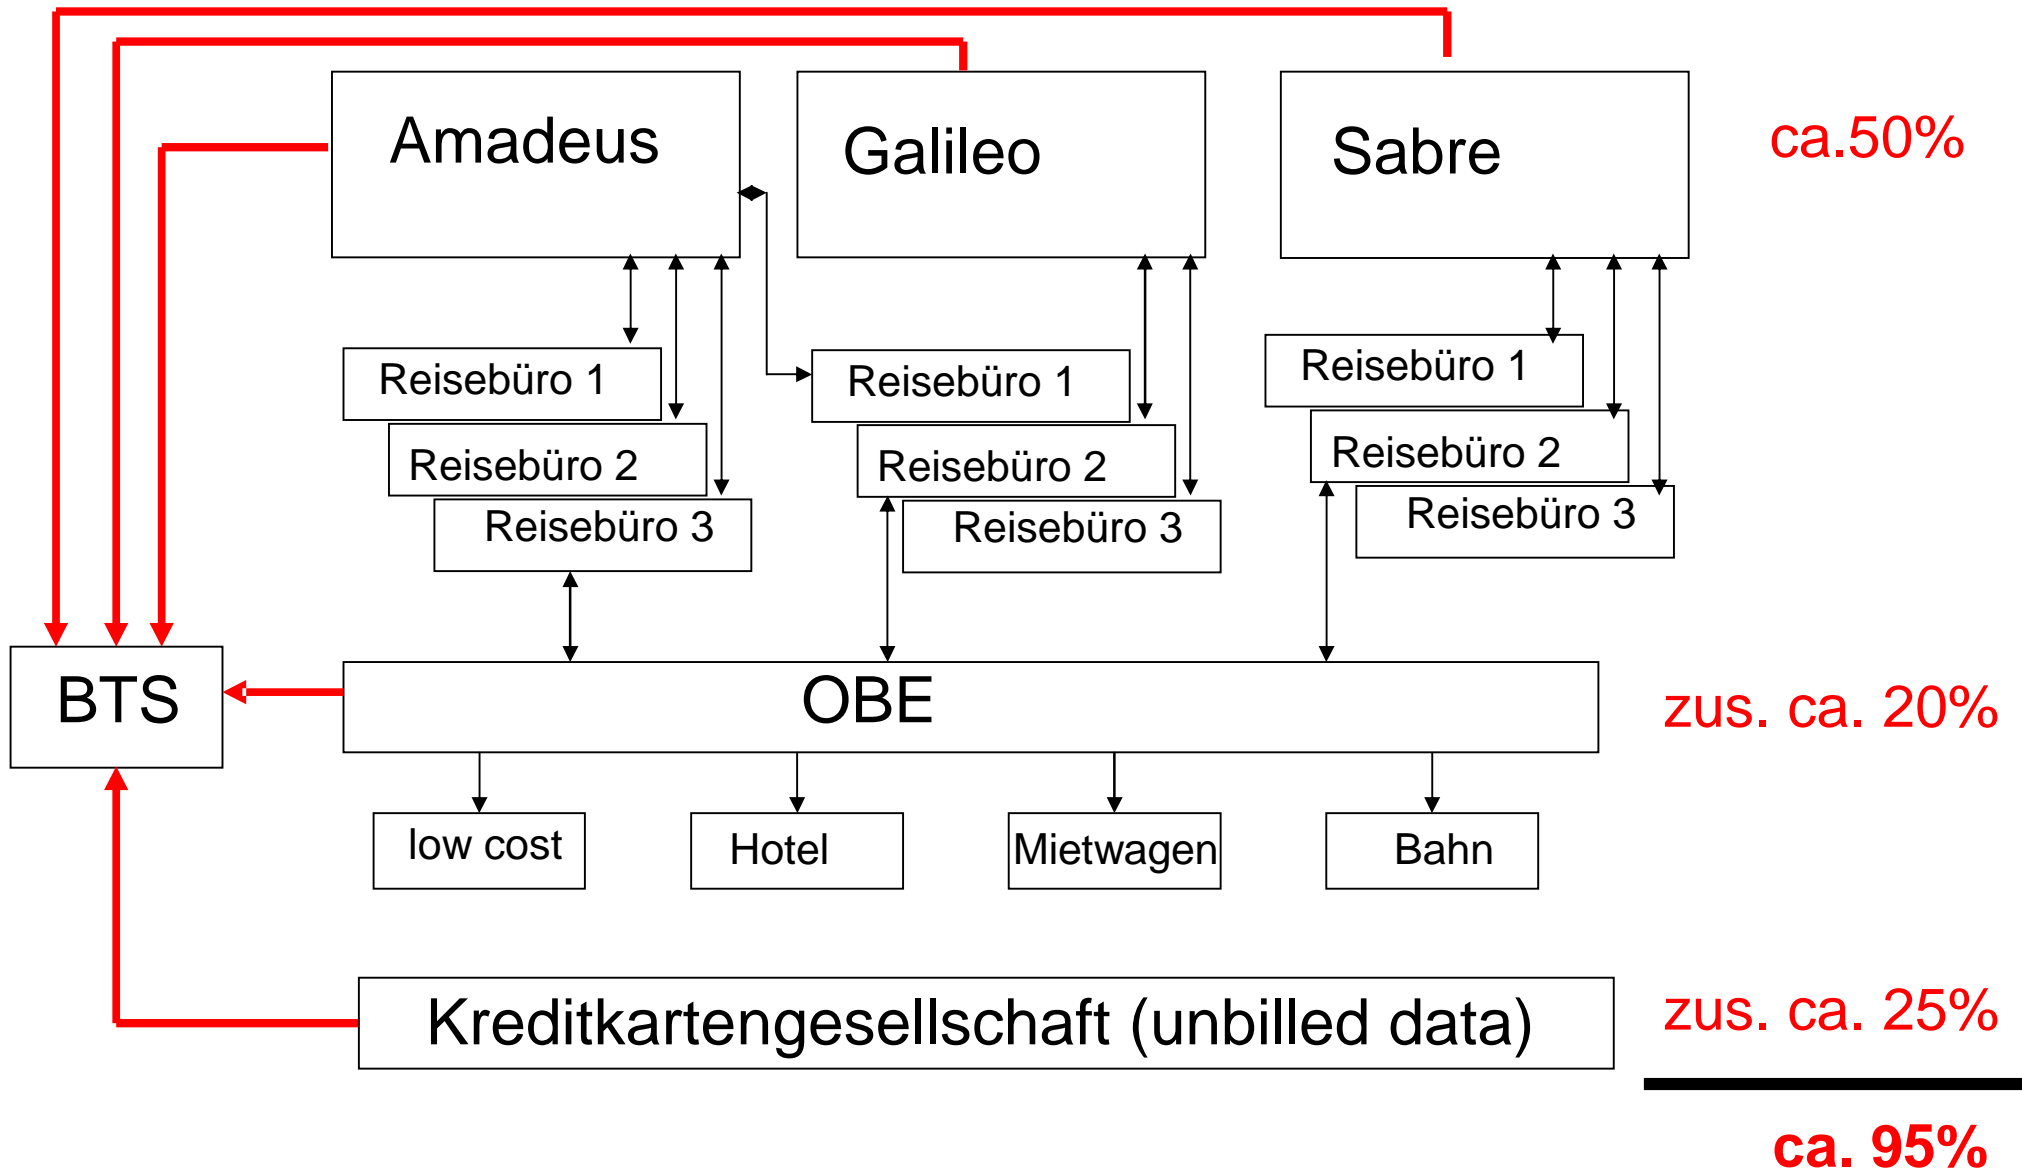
Amadeus

Galileo

Sabre

ca.50%

Reisebüro 1

Reisebüro 2

Reisebüro 3

Reisebüro 1

Reisebüro 2

Reisebüro 3

Reisebüro 1

Reisebüro 2

Reisebüro 3

BTS

OBE

zus. ca. 20%

low cost

Hotel

Mietwagen

Bahn

Kreditkartengesellschaft (unbilled data)

zus. ca. 25%

ca. 95%